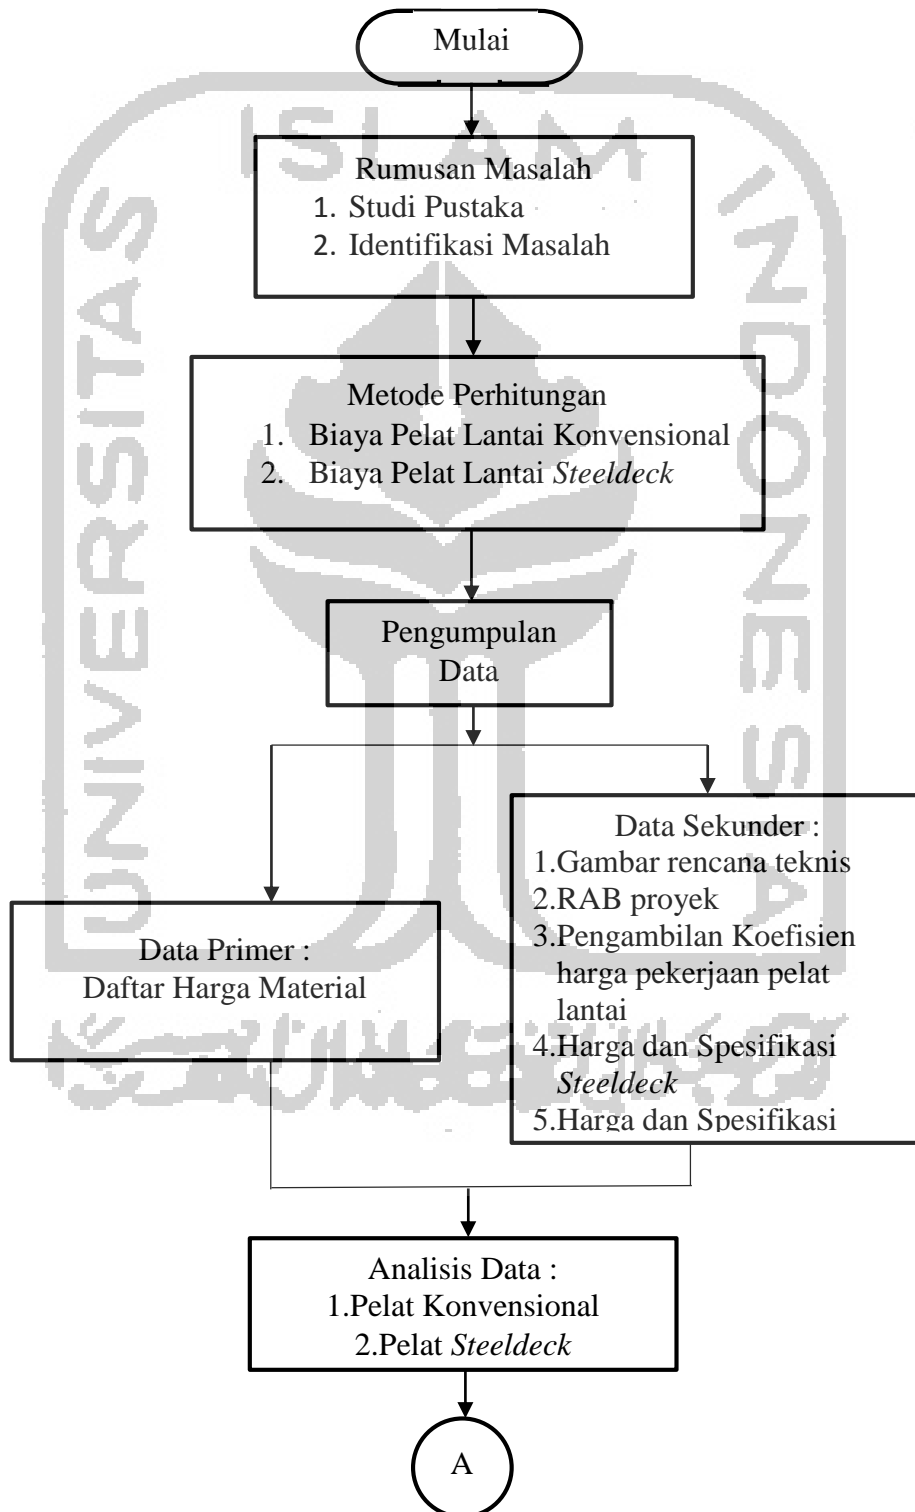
Mulai

Rumusan Masalah
1. Studi Pustaka
2. Identifikasi Masalah

Metode Perhitungan
1. Biaya Pelat Lantai Konvensional
2. Biaya Pelat Lantai *Steeldeck*

Pengumpulan Data

Data Primer :
Daftar Harga Material

Data Sekunder :
1.Gambar rencana teknis
2.RAB proyek
3.Pengambilan Koefisien harga pekerjaan pelat lantai
4.Harga dan Spesifikasi *Steeldeck*
5.Harga dan Spesifikasi

Analisis Data :
1.Pelat Konvensional
2.Pelat *Steeldeck*

A